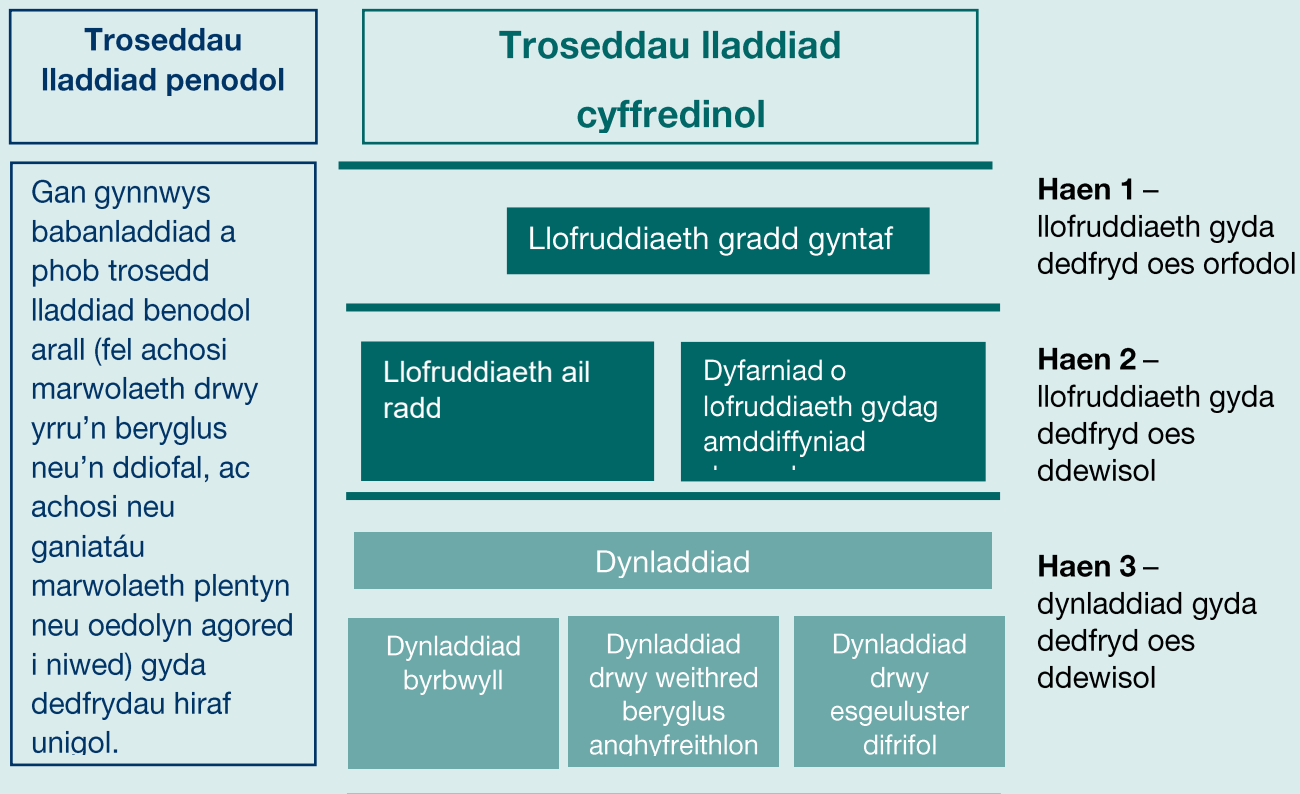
Troseddau lladdiad penodol

Troseddau lladdiad cyffredinol

Gan gynnwys babanladdiad a phob trosedd lladdiad benodol arall (fel achosi marwolaeth drwy yrru'n beryglus neu'n ddiofal, ac achosi neu ganiatáu marwolaeth plentyn neu oedolyn agored i niwed) gyda dedfrydau hiraf unigol.

Llofruddiaeth gradd gyntaf

**Haen 1** – llofruddiaeth gyda dedfryd oes orfodol

Llofruddiaeth ail radd

Dyfarniad o lofruddiaeth gydag amddiffyniad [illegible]

**Haen 2** – llofruddiaeth gyda dedfryd oes ddewisol

Dynladdiad

**Haen 3** – dynladdiad gyda dedfryd oes ddewisol

Dynladdiad byrbwyll

Dynladdiad drwy weithred beryglus anghyfreithlon

Dynladdiad drwy esgeuluster difrifol